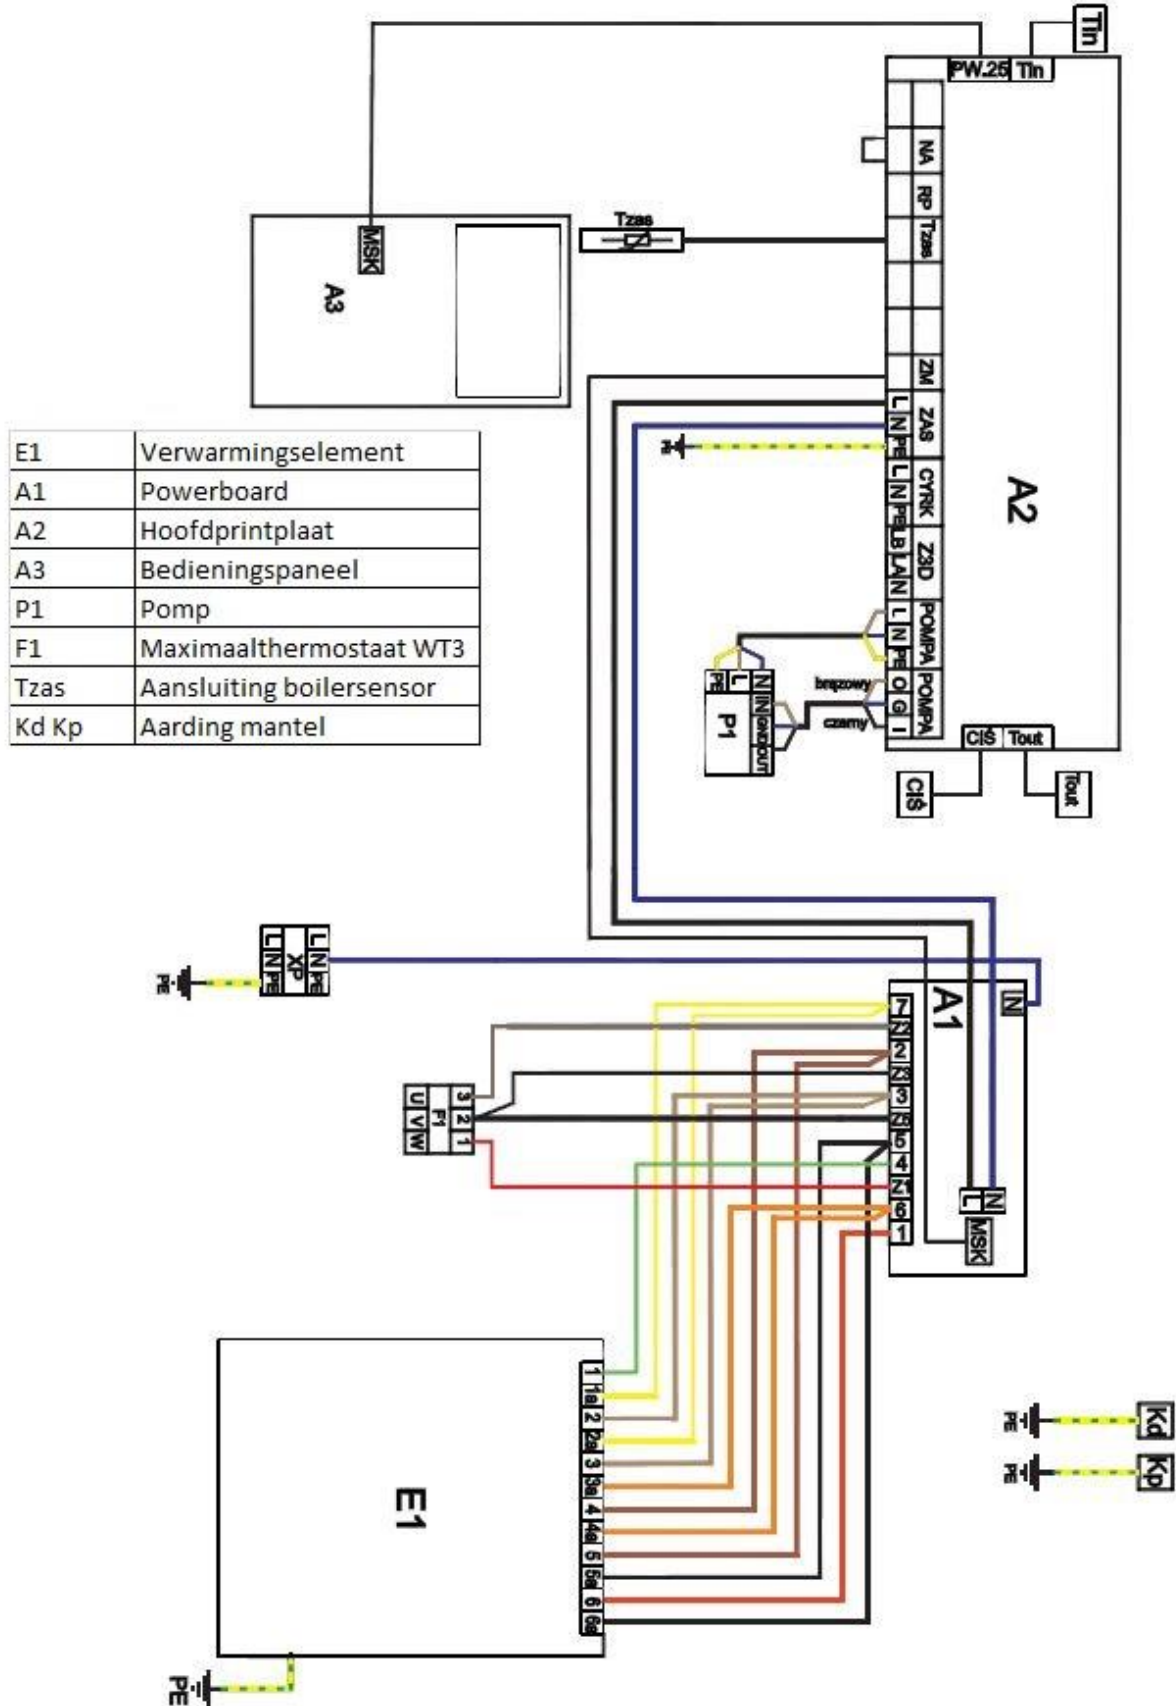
Tin
PW.25 Tin
NA
RP
Tzas
Tzas
MSK
A3
ZM
ZAS
CYRK
ZSD
POMPA
POMPA
L N PE L N PE LB LAN L N PE O G I
A2
PE
P1
L N
PE
N
brązowy
czarny
IN OUT
CIŚ Tout
CIŚ
Tout

| E1 | Verwarmingselement |
|---|---|
| A1 | Powerboard |
| A2 | Hoofdprintplaat |
| A3 | Bedieningspaneel |
| P1 | Pomp |
| F1 | Maximaalthermostaat WT3 |
| Tzas | Aansluiting boilersensor |
| Kd Kp | Aarding mantel |

L N PE
XP
L N PE
PE
A1
N
7
Z
2
Z
3
Z
5
4
Z
6
1
N
L
MSK
3 2 1
F1
U V W
E1
1 1a 2 2a 3 3a 4 4a 5 5a 6 6a
PE
PE
Kd
PE
Kp